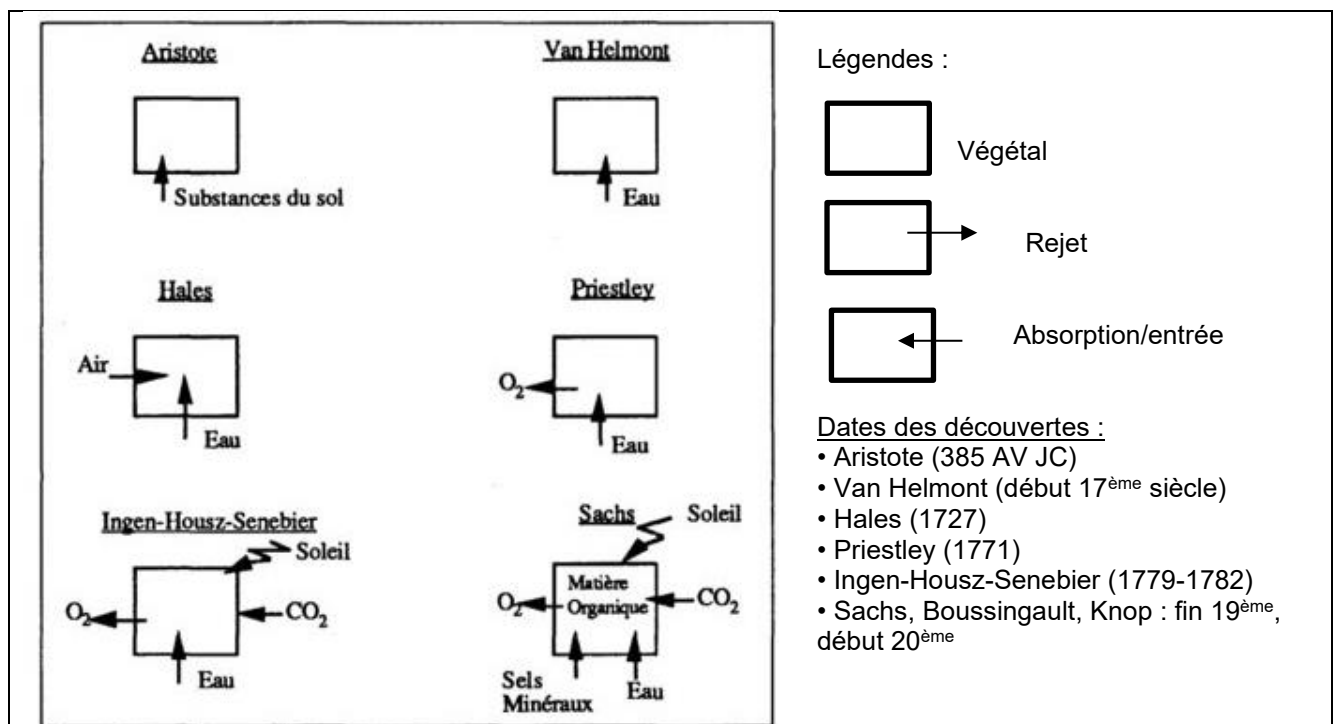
Aristote

Substances du sol

Van Helmont

Eau

Hales

Air

Eau

Priestley

$O_2$

Eau

Ingen-Housz-Senebier

Soleil

$O_2$

$CO_2$

Eau

Sachs

Soleil

Matière Organique

$O_2$

$CO_2$

Sels Minéraux

Eau

Légendes :

Végétal

Rejet

Absorption/entrée

Dates des découvertes :
• Aristote (385 AV JC)
• Van Helmont (début 17$^{ème}$ siècle)
• Hales (1727)
• Priestley (1771)
• Ingen-Housz-Senebier (1779-1782)
• Sachs, Boussingault, Knop : fin 19$^{ème}$, début 20$^{ème}$